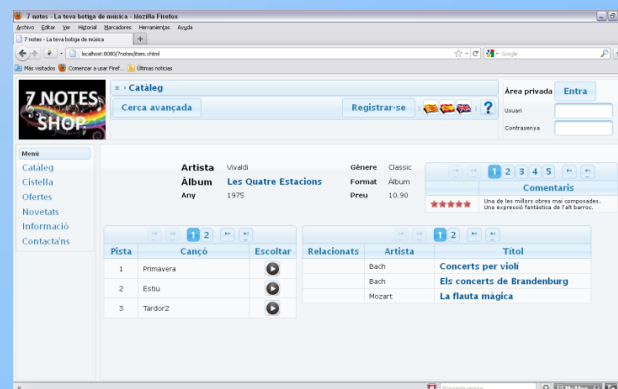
7 notes - La teva botiga de música - Mozilla Firefox

Archivo Editar Ver Historial Marcadores Herramientas Ayuda

7 notes - La teva botiga de música +

localhost:8080/7notes/item.xhtml

Google

Más visitados Comenzar a usar Firef... Últimas noticias

7 NOTES SHOP

Catàleg

Cerca avançada

Registrar-se

?

Àrea privada

Entra

Usuari

Contrasenya

Menú

Catàleg

Cistella

Ofertes

Novetats

Informació

Contacta'ns

Artista Vivaldi

Àlbum Les Quatre Estacions

Any 1975

Gènere Classic

Format Àlbum

Preu 10.90

1 2 3 4 5

Comentaris

★★★★★ Una de les millors obres mai composades. Una expressió fantàstica de l'alt barroc.

1 2

| Pista | Cançó | Escoltar |
|---|---|---|
| 1 | Primavera | |
| 2 | Estiu | |
| 3 | Tardor2 | |

1 2

| Relacionats | Artista | Títol |
|---|---|---|
| | Bach | Concerts per violí |
| | Bach | Els concerts de Brandenburg |
| | Mozart | La flauta màgica |